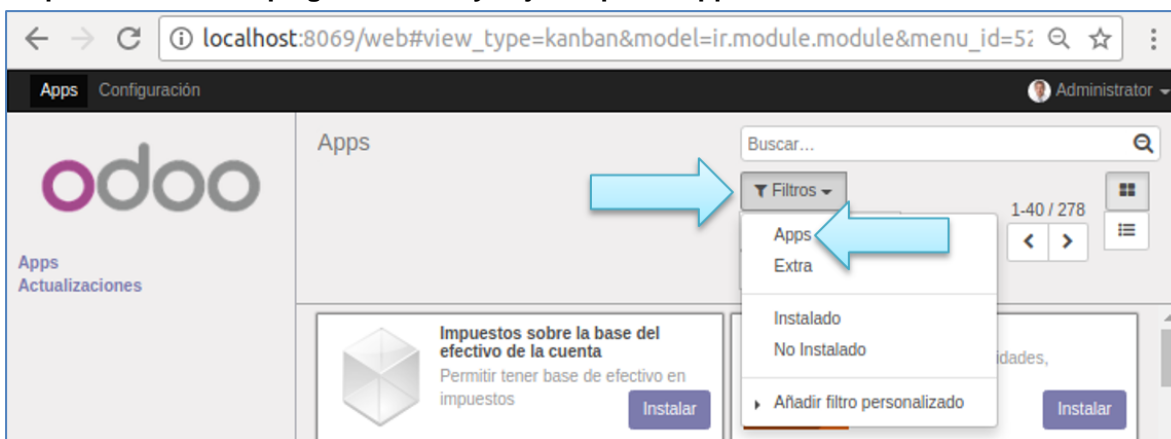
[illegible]

localhost:8069/web#view_type=kanban&model=ir.module.module&menu_id=52

Apps Configuración

Administrator

odoo

Apps
Actualizaciones

Apps

Buscar...

Filtros

1-40 / 278

Apps
Extra

Instalado
No Instalado

Añadir filtro personalizado

Impuestos sobre la base del efectivo de la cuenta
Permitir tener base de efectivo en impuestos

Instalar

idades,

Instalar